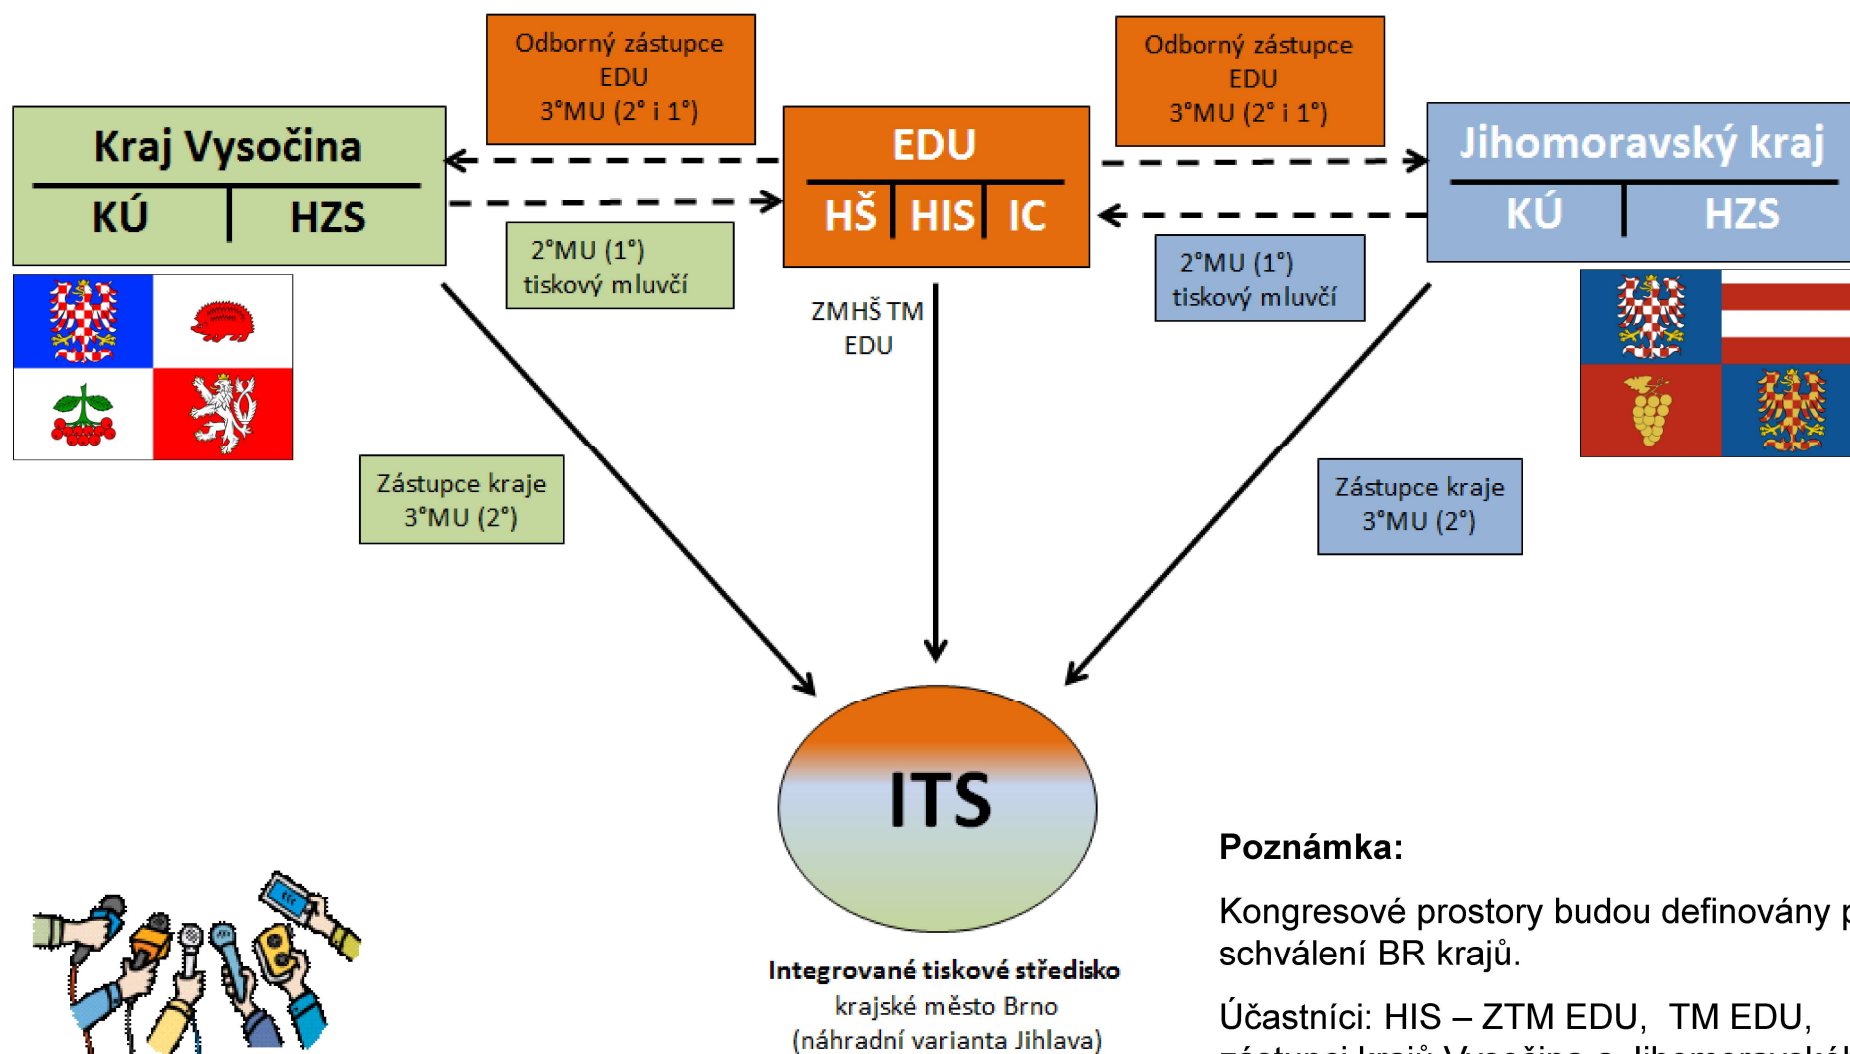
Odborný zástupce EDU 3°MU (2° i 1°)

Odborný zástupce EDU 3°MU (2° i 1°)

Kraj Vysočina

KÚ | HZS

EDU

HŠ | HIS | IC

Jihomoravský kraj

KÚ | HZS

2°MU (1°) tiskový mluvčí

2°MU (1°) tiskový mluvčí

ZMHŠ TM EDU

Zástupce kraje 3°MU (2°)

Zástupce kraje 3°MU (2°)

ITS

Integrované tiskové středisko
krajské město Brno
(náhradní varianta Jihlava)

Poznámka:

Kongresové prostory budou definovány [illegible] schválení BR krajů.

Účastníci: HIS – ZTM EDU, TM EDU, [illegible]